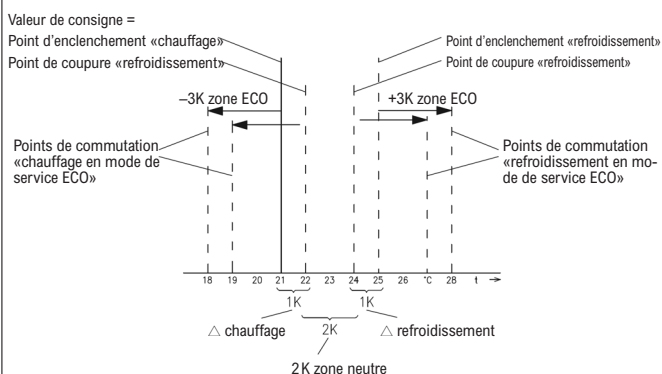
Valeur de consigne =
Point d'enclenchement «chauffage»
Point de coupure «refroidissement»

Point d'enclenchement «refroidissement»
Point de coupure «refroidissement»

–3K zone ECO

+3K zone ECO

Points de commutation «chauffage en mode de service ECO»

Points de commutation «refroidissement en mode de service ECO»

18 19 20 21 22 23 24 25 26 °C 28 t

1K

1K

△ chauffage

2K

△ refroidissement

2K zone neutre